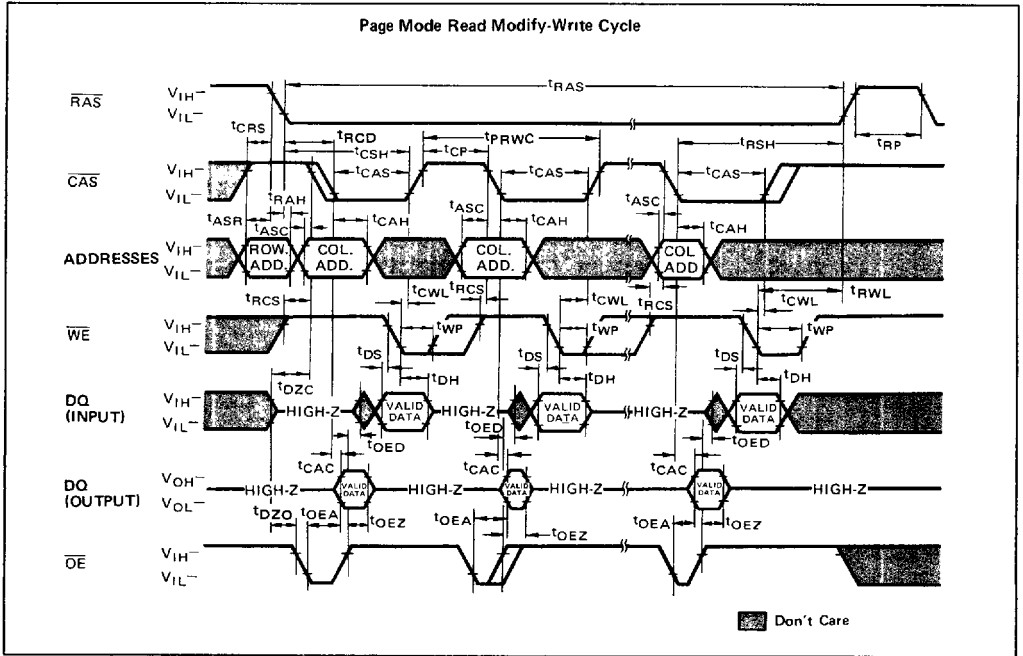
Page Mode Read Modify-Write Cycle

$\overline{RAS}$ $V_{IH}$– $V_{IL}$–

$t_{RAS}$

$t_{RP}$

$t_{CRS}$

$t_{RCD}$

$t_{CSH}$

$t_{PRWC}$

$t_{CP}$

$t_{RSH}$

$\overline{CAS}$ $V_{IH}$– $V_{IL}$–

$t_{RAH}$

$t_{CAS}$

$t_{CAS}$

$t_{CAS}$

$t_{ASR}$

$t_{ASC}$

$t_{CAH}$

$t_{ASC}$

$t_{CAH}$

$t_{ASC}$

$t_{CAH}$

ADDRESSES $V_{IH}$– $V_{IL}$–

ROW ADD.

COL. ADD.

COL. ADD.

COL ADD

$t_{RCS}$

$t_{CWL}$

$t_{RCS}$

$t_{CWL}$

$t_{RCS}$

$t_{CWL}$

$t_{RWL}$

$\overline{WE}$ $V_{IH}$– $V_{IL}$–

$t_{WP}$

$t_{WP}$

$t_{WP}$

$t_{DS}$

$t_{DS}$

$t_{DS}$

$t_{DH}$

$t_{DH}$

$t_{DH}$

$t_{DZC}$

DQ (INPUT) $V_{IH}$– $V_{IL}$–

HIGH-Z

VALID DATA

HIGH-Z

VALID DATA

HIGH-Z

VALID DATA

$t_{OED}$

$t_{OED}$

$t_{OED}$

$t_{CAC}$

$t_{CAC}$

$t_{CAC}$

DQ (OUTPUT) $V_{OH}$– $V_{OL}$–

HIGH-Z

VALID DATA

HIGH-Z

VALID DATA

HIGH-Z

VALID DATA

HIGH-Z

$t_{DZO}$

$t_{OEA}$

$t_{OEZ}$

$t_{OEA}$

$t_{OEZ}$

$t_{OEA}$

$t_{OEZ}$

$\overline{OE}$ $V_{IH}$– $V_{IL}$–

Don't Care